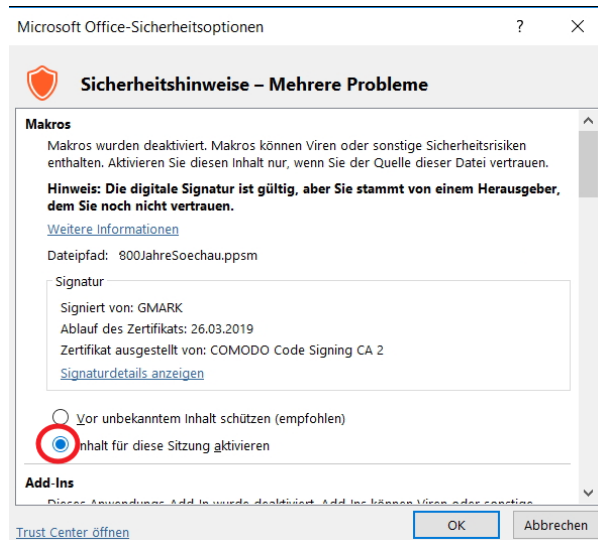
Microsoft Office-Sicherheitsoptionen

?

×

Sicherheitshinweise – Mehrere Probleme

Makros

Makros wurden deaktiviert. Makros können Viren oder sonstige Sicherheitsrisiken enthalten. Aktivieren Sie diesen Inhalt nur, wenn Sie der Quelle dieser Datei vertrauen.

Hinweis: Die digitale Signatur ist gültig, aber Sie stammt von einem Herausgeber, dem Sie noch nicht vertrauen.

Weitere Informationen

Dateipfad: 800JahreSoechau.ppsm

Signatur

Signiert von: GMARK

Ablauf des Zertifikats: 26.03.2019

Zertifikat ausgestellt von: COMODO Code Signing CA 2

Signaturdetails anzeigen

Vor unbekanntem Inhalt schützen (empfohlen)

Inhalt für diese Sitzung aktivieren

Add-Ins

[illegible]

Trust Center öffnen

OK

Abbrechen